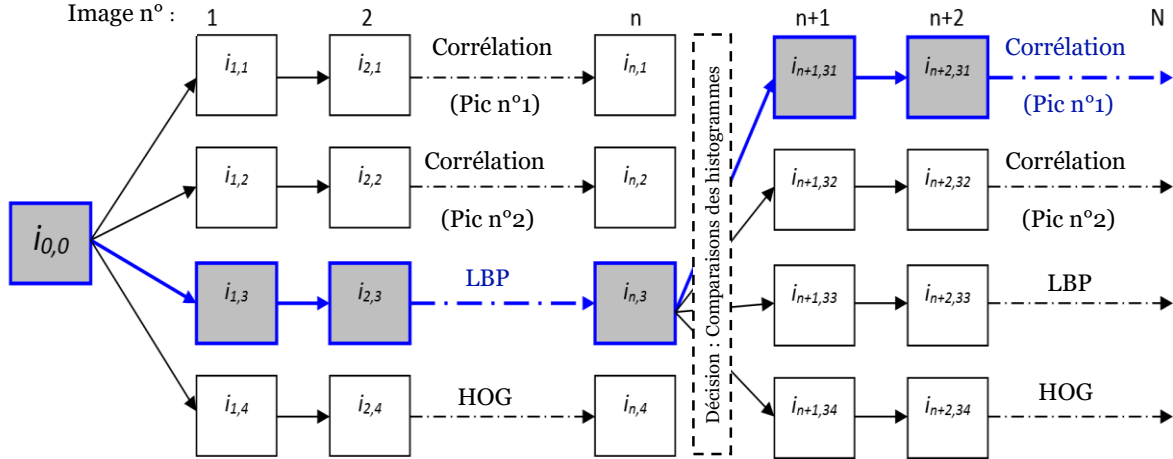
Image n° : 1 2 n n+1 n+2 N

$i_{1,1}$ $i_{2,1}$ Corrélation (Pic n°1) $i_{n,1}$

$i_{1,2}$ $i_{2,2}$ Corrélation (Pic n°2) $i_{n,2}$

$i_{0,0}$

$i_{1,3}$ $i_{2,3}$ LBP $i_{n,3}$

$i_{1,4}$ $i_{2,4}$ HOG $i_{n,4}$

Décision : Comparaisons des histogrammes

$i_{n+1,31}$ $i_{n+2,31}$ Corrélation (Pic n°1)

$i_{n+1,32}$ $i_{n+2,32}$ Corrélation (Pic n°2)

$i_{n+1,33}$ $i_{n+2,33}$ LBP

$i_{n+1,34}$ $i_{n+2,34}$ HOG